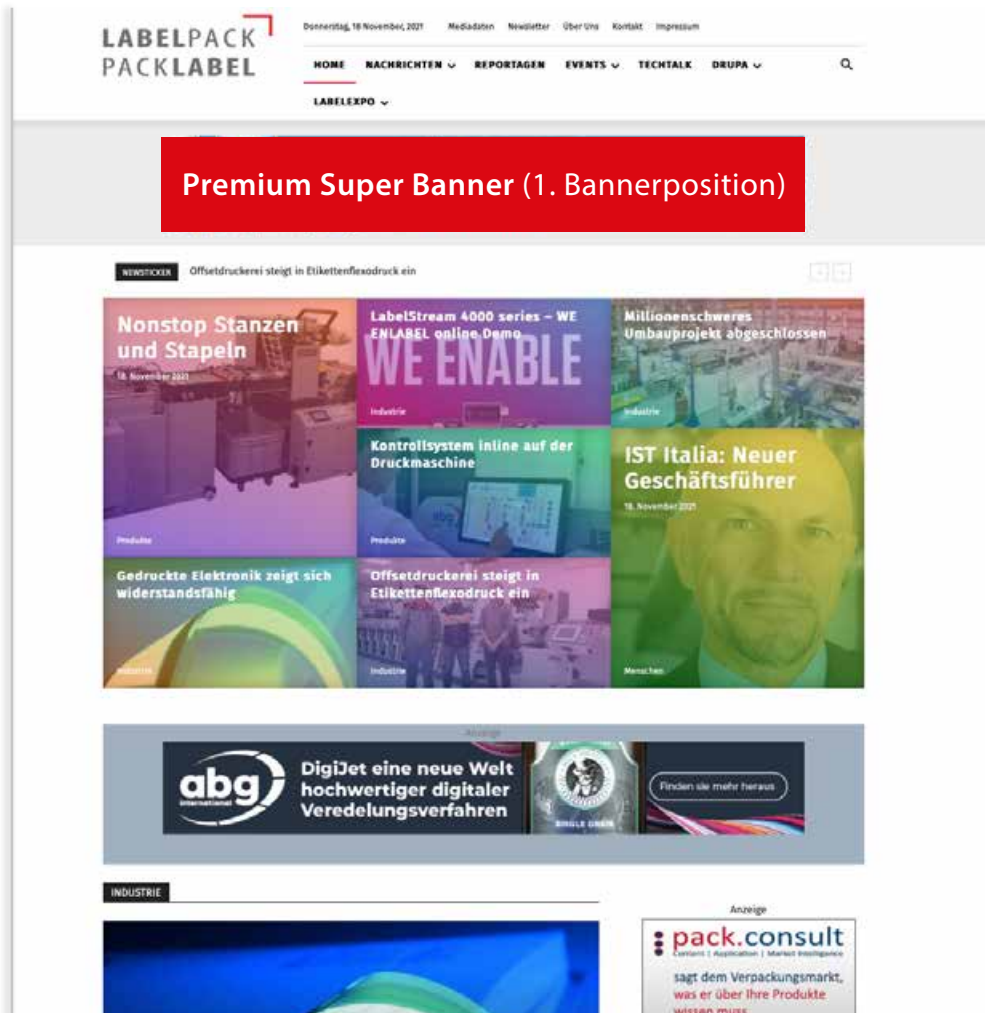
LABELPACK
PACKLABEL

Donnerstag, 18 November, 2021 Mediadaten Newsletter Über Uns Kontakt Impressum

HOME NACHRICHTEN REPORTAGEN EVENTS TECHTALK DRUPA LABELEXPO

**Premium Super Banner** (1. Bannerposition)

NEWSTICKER Offsetdruckerei steigt in Etikettenflexodruck ein

Nonstop Stanzen und Stapeln
18. November 2021
Produkte

LabelStream 4000 series – WE ENLABEL online Demo
WE ENABLE
Industrie

Millionenschweres Umbauprojekt abgeschlossen
Industrie

Kontrollsystem inline auf der Druckmaschine
Produkte

IST Italia: Neuer Geschäftsführer
18. November 2021
Menschen

Gedruckte Elektronik zeigt sich widerstandsfähig
Industrie

Offsetdruckerei steigt in Etikettenflexodruck ein
Industrie

Anzeige

abg international
DigiJet eine neue Welt hochwertiger digitaler Veredelungsverfahren
SINGLE GRAIN
Finden sie mehr heraus

INDUSTRIE

Anzeige
pack.consult
Content | Application | Market Intelligence
sagt dem Verpackungsmarkt, was er über Ihre Produkte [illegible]